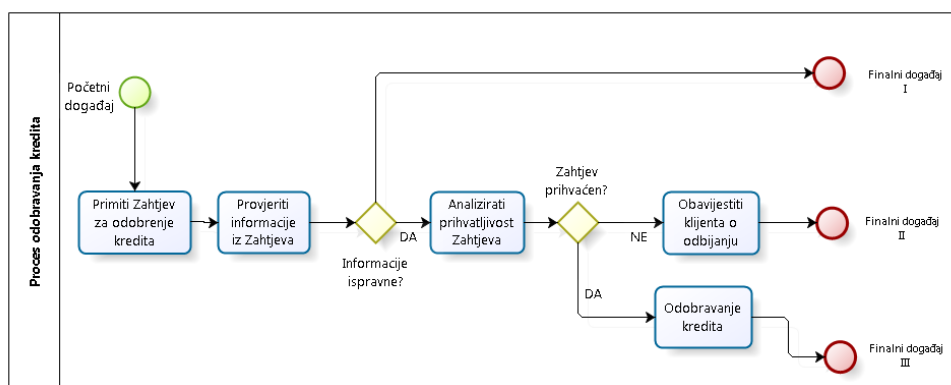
Proces odobravanja kredita

Početni događaj

Primiti Zahtjev za odobrenje kredita

Provjeriti informacije iz Zahtjeva

Informacije ispravne?

DA

Analizirati prihvatljivost Zahtjeva

Zahtjev prihvaćen?

NE

Obavijestiti klijenta o odbijanju

DA

Odobravanje kredita

Finalni događaj I

Finalni događaj II

Finalni događaj III